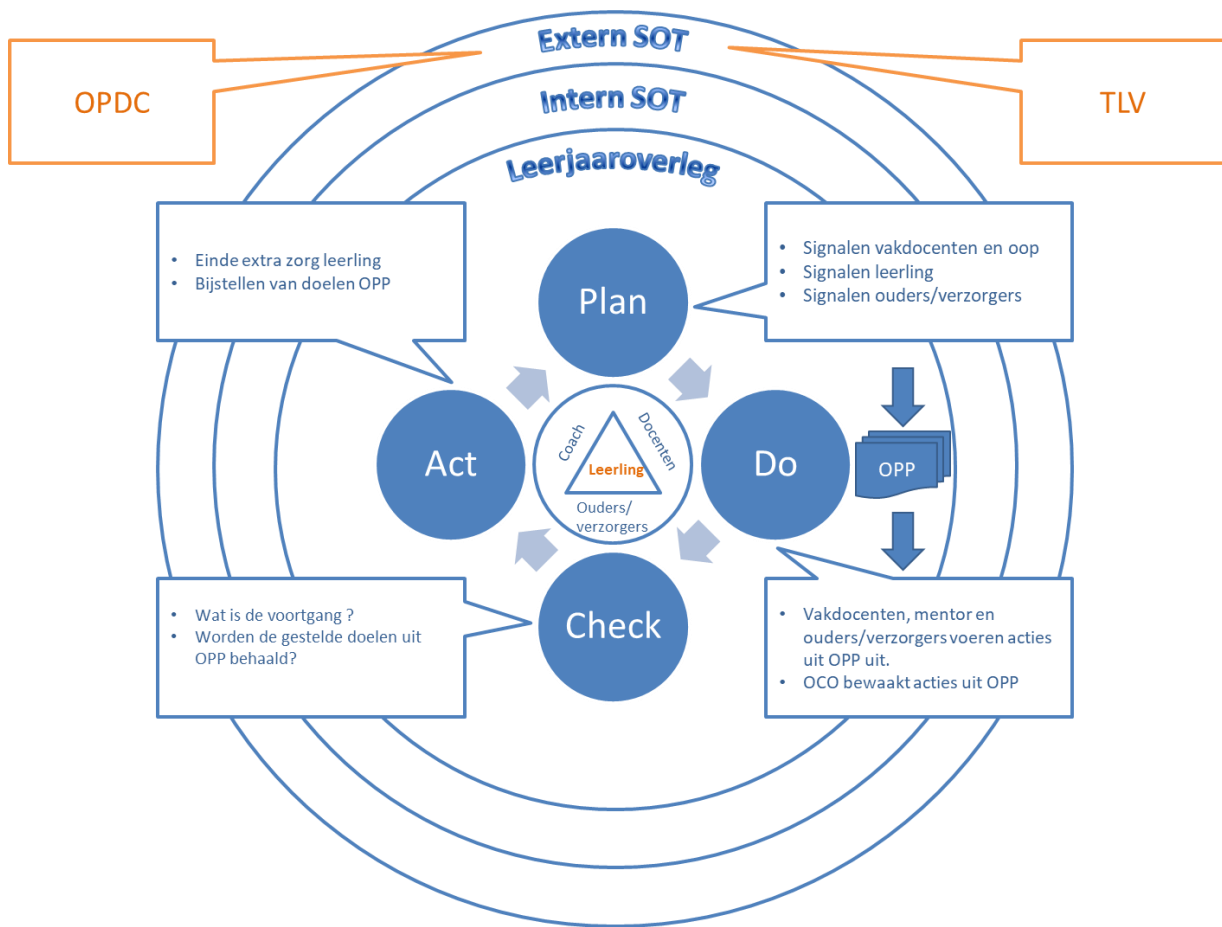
OPDC

Extern SOT

TLV

Intern SOT

Leerjaaroverleg

- Einde extra zorg leerling
- Bijstellen van doelen OPP

Plan

- Signalen vakdocenten en oop
- Signalen leerling
- Signalen ouders/verzorgers

Act

Coach

Docenten

Leerling

Ouders/ verzorgers

Do

OPP

- Wat is de voortgang ?
- Worden de gestelde doelen uit OPP behaald?

Check

- Vakdocenten, mentor en ouders/verzorgers voeren acties uit OPP uit.
- OCO bewaakt acties uit OPP